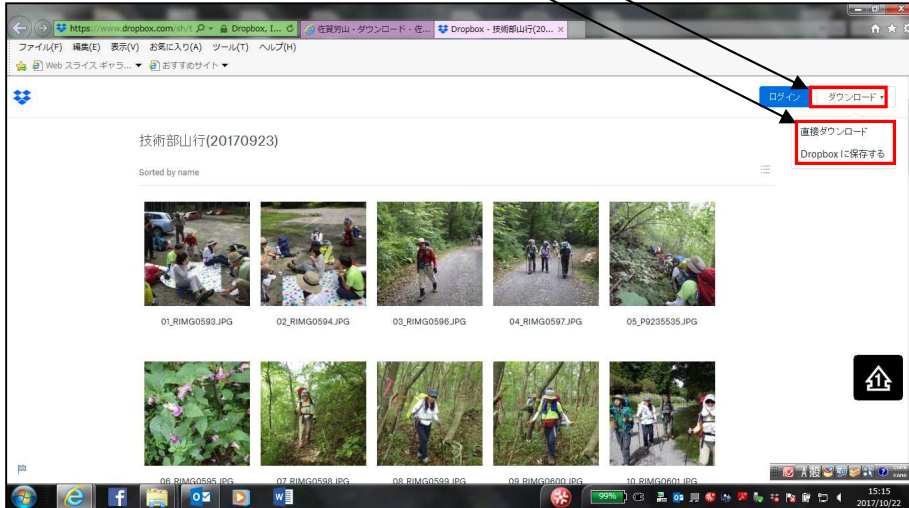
https://www.dropbox.com/sh/t
Dropbox, I...
佐賀列山 - ダウンロード - 佐...
Dropbox - 技術部山行(20...
ファイル(F) 編集(E) 表示(V) お気に入り(A) ツール(T) ヘルプ(H)
Web スライス ギャラ... おすすめサイト
ログイン
ダウンロード
直接ダウンロード
Dropbox に保存する
技術部山行(20170923)
Sorted by name
01_RIMG0593.JPG
02_RIMG0594.JPG
03_RIMG0596.JPG
04_RIMG0597.JPG
05_P9235535.JPG
06_RIMG0595.JPG
07_RIMG0598.JPG
08_RIMG0599.JPG
09_RIMG0600.JPG
10_RIMG0601.JPG
99%
15:15
2017/10/22